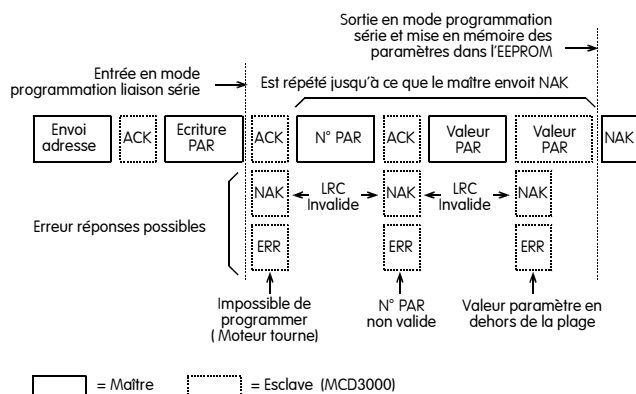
Sortie en mode programmation série et mise en mémoire des paramètres dans l'EEPROM

Entrée en mode programmation liaison série

Est répété jusqu'à ce que le maître envoit NAK

Envoi adresse

ACK

Ecriture PAR

ACK

N° PAR

ACK

Valeur PAR

Valeur PAR

NAK

NAK

LRC Invalide

NAK

LRC Invalide

NAK

Erreur réponses possibles

ERR

ERR

ERR

Impossible de programmer ( Moteur tourne)

N° PAR non valide

Valeur paramètre en dehors de la plage

= Maître

= Esclave (MCD3000)